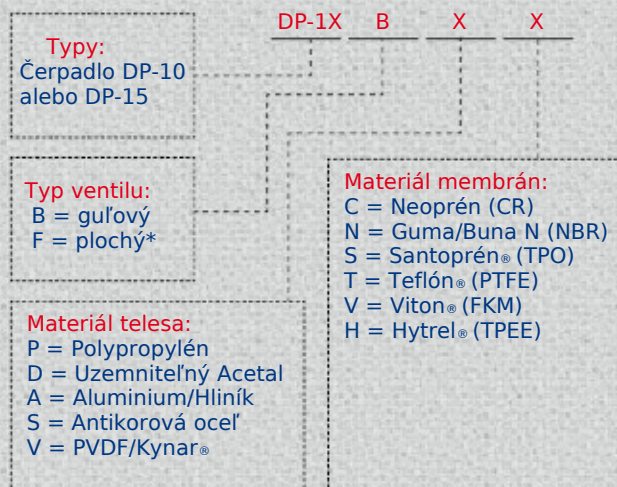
DP-1X B X X

Typy:
Čerpadlo DP-10
alebo DP-15

Typ ventilu:
B = guľový
F = plochý*

Materiál membrán:
C = Neoprén (CR)
N = Guma/Buna N (NBR)
S = Santoprén® (TPO)
T = Teflón® (PTFE)
V = Viton® (FKM)
H = Hytrel® (TPEE)

Materiál telesa:
P = Polypropylén
D = Uzemniteľný Acetal
A = Aluminium/Hliník
S = Antikorová oceľ
V = PVDF/Kynar®